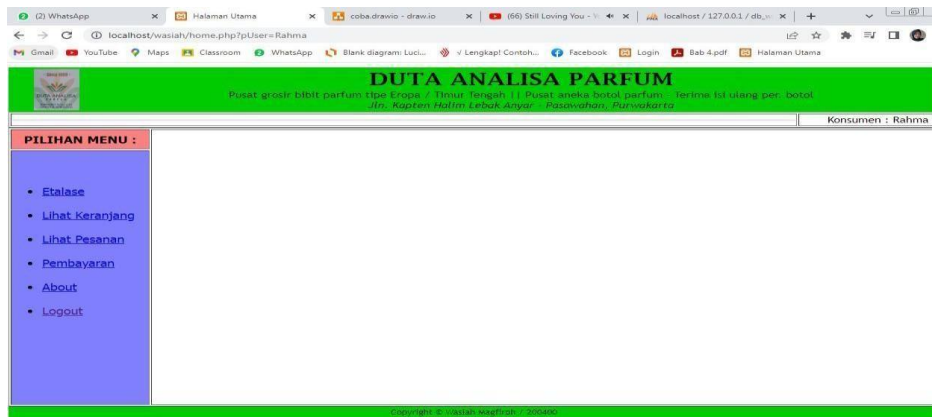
(2) WhatsApp | Halaman Utama | coba.drawio - draw.io | (66) Still Loving You - | localhost / 127.0.0.1 / db_

localhost/wasiah/home.php?pUser=Rahma

Gmail | YouTube | Maps | Classroom | WhatsApp | Blank diagram: Luci... | √ Lengkap! Contoh... | Facebook | Login | Bab 4.pdf | Halaman Utama

DUTA ANALISA PARFUM

Pusat grosir bibit parfum tipe Eropa / Timur Tengah || Pusat aneka botol parfum - Terima isi ulang per. botol

Jln. Kapten Halim Lebak Anyar - Pasawahan, Purwakarta

Konsumen : Rahma

PILIHAN MENU :

- Etalase
- Lihat Keranjang
- Lihat Pesanan
- Pembayaran
- About
- Logout

Copyright © Wasiah Magfiroh / 200400